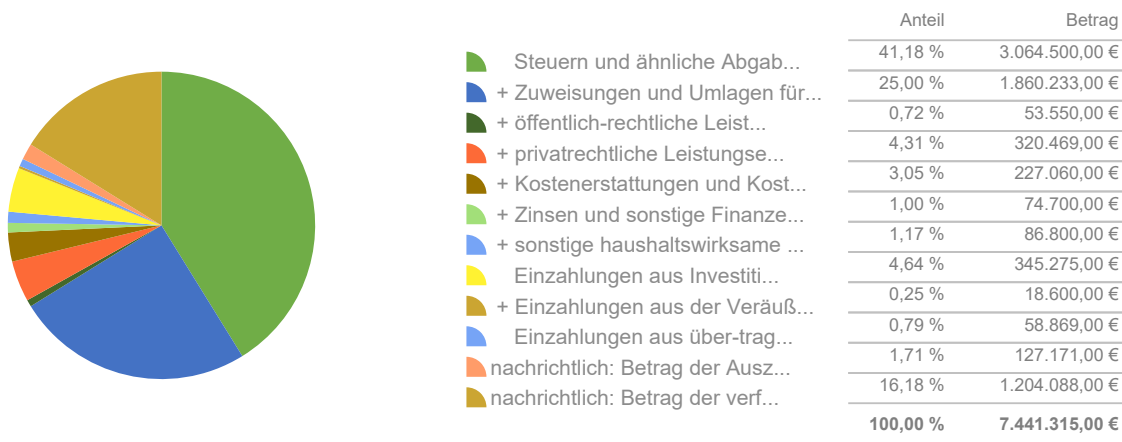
| | Anteil | Betrag |
|---|---|---|
| Steuern und ähnliche Abgab... | 41,18 % | 3.064.500,00 € |
| + Zuweisungen und Umlagen für... | 25,00 % | 1.860.233,00 € |
| + öffentlich-rechtliche Leist... | 0,72 % | 53.550,00 € |
| + privatrechtliche Leistungse... | 4,31 % | 320.469,00 € |
| + Kostenerstattungen und Kost... | 3,05 % | 227.060,00 € |
| + Zinsen und sonstige Finanze... | 1,00 % | 74.700,00 € |
| + sonstige haushaltswirksame ... | 1,17 % | 86.800,00 € |
| Einzahlungen aus Investiti... | 4,64 % | 345.275,00 € |
| + Einzahlungen aus der Veräuß... | 0,25 % | 18.600,00 € |
| Einzahlungen aus über-trag... | 0,79 % | 58.869,00 € |
| nachrichtlich: Betrag der Ausz... | 1,71 % | 127.171,00 € |
| nachrichtlich: Betrag der verf... | 16,18 % | 1.204.088,00 € |
| | 100,00 % | 7.441.315,00 € |